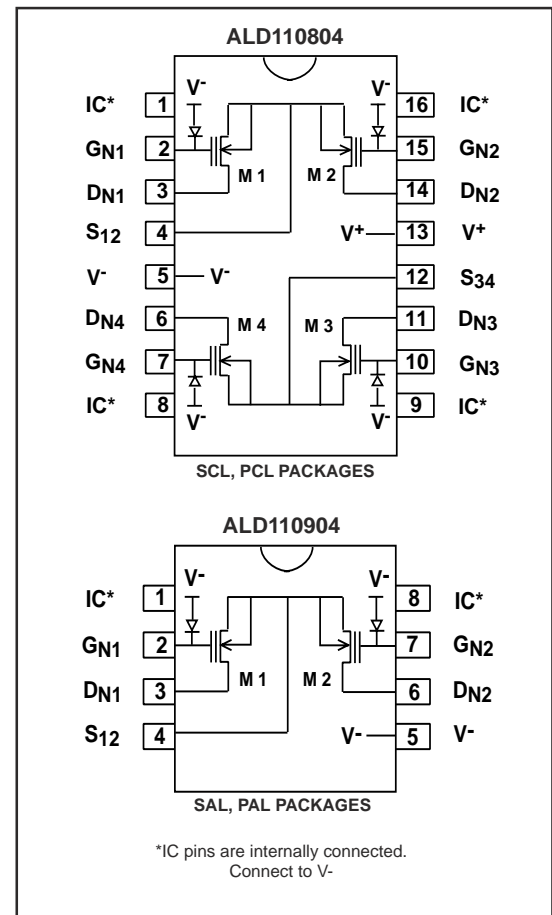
ALD110804

IC* 1
G$_{N1}$ 2
D$_{N1}$ 3
S$_{12}$ 4
V$^-$ 5
D$_{N4}$ 6
G$_{N4}$ 7
IC* 8

V$^-$
M 1
M 2
V$^-$
V$^-$
M 4
M 3
V$^-$
V$^+$
V$^-$

16 IC*
15 G$_{N2}$
14 D$_{N2}$
13 V$^+$
12 S$_{34}$
11 D$_{N3}$
10 G$_{N3}$
9 IC*

SCL, PCL PACKAGES

ALD110904

IC* 1
G$_{N1}$ 2
D$_{N1}$ 3
S$_{12}$ 4

V$^-$
M 1
M 2
V$^-$
V$^-$

8 IC*
7 G$_{N2}$
6 D$_{N2}$
5 V$^-$

SAL, PAL PACKAGES

*IC pins are internally connected. Connect to V-